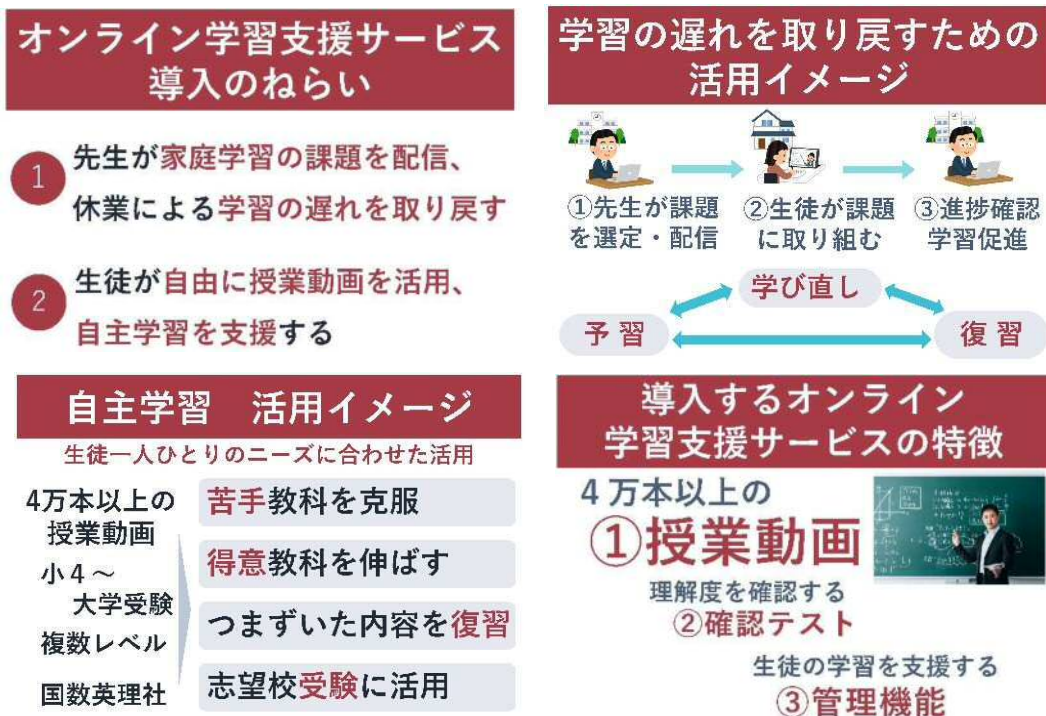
オンライン学習支援サービス
導入のねらい

1 先生が家庭学習の課題を配信、休業による学習の遅れを取り戻す

2 生徒が自由に授業動画を活用、自主学習を支援する

学習の遅れを取り戻すための
活用イメージ

①先生が課題を選定・配信

②生徒が課題に取り組む

③進捗確認 学習促進

学び直し

予習

復習

自主学習　活用イメージ

生徒一人ひとりのニーズに合わせた活用

4万本以上の授業動画

小4～大学受験

複数レベル

国数英理社

苦手教科を克服

得意教科を伸ばす

つまずいた内容を復習

志望校受験に活用

導入するオンライン
学習支援サービスの特徴

4万本以上の
①授業動画

理解度を確認する
②確認テスト

生徒の学習を支援する
③管理機能